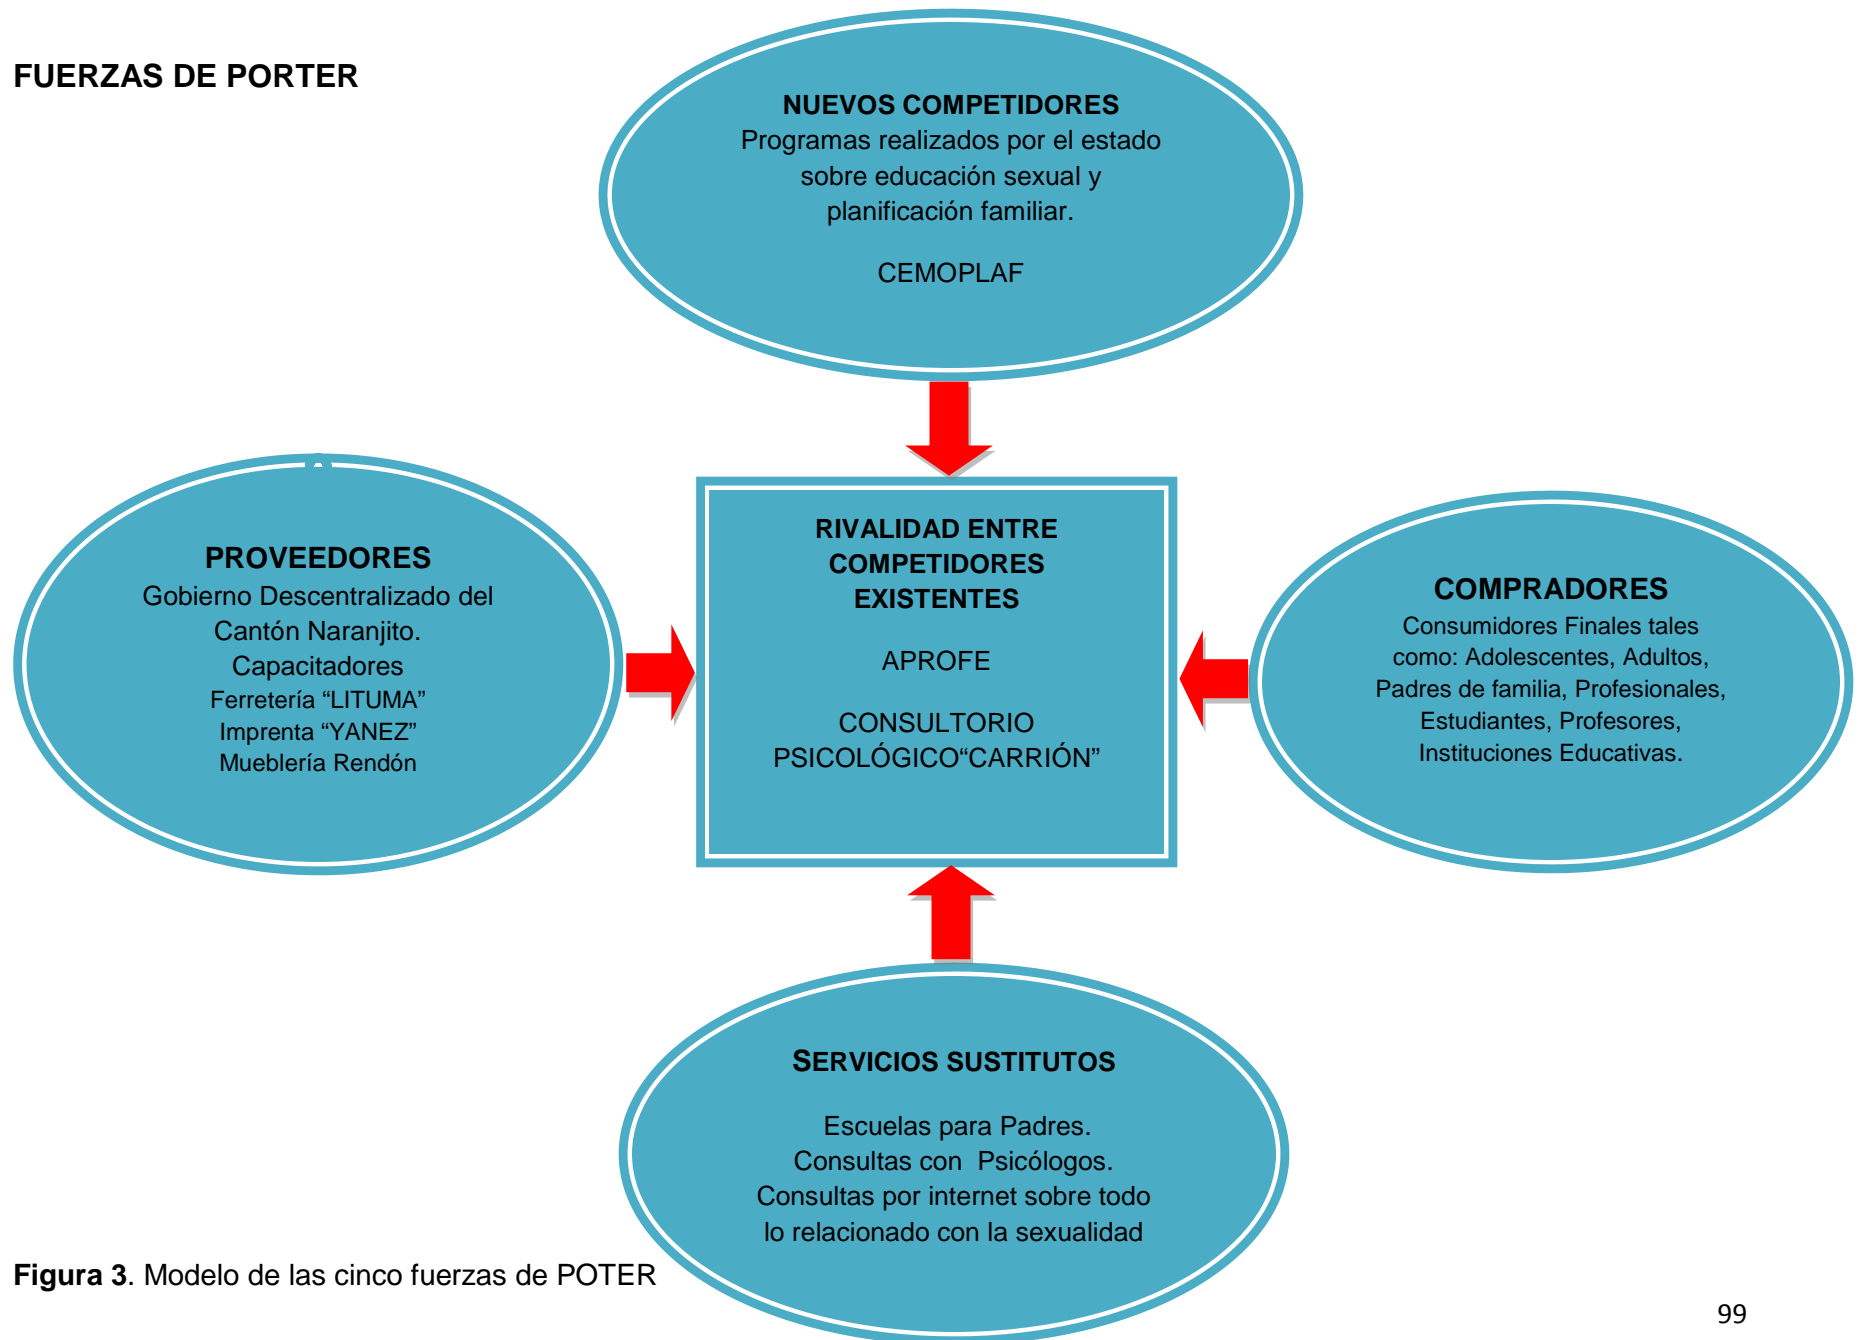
FUERZAS DE PORTER

NUEVOS COMPETIDORES
Programas realizados por el estado sobre educación sexual y planificación familiar.

CEMOPLAF

PROVEEDORES
Gobierno Descentralizado del Cantón Naranjito.
Capacitadores
Ferretería “LITUMA”
Imprenta “YANEZ”
Mueblería Rendón

RIVALIDAD ENTRE COMPETIDORES EXISTENTES

APROFE

CONSULTORIO PSICOLÓGICO“CARRIÓN”

COMPRADORES
Consumidores Finales tales como: Adolescentes, Adultos, Padres de familia, Profesionales, Estudiantes, Profesores, Instituciones Educativas.

SERVICIOS SUSTITUTOS

Escuelas para Padres.
Consultas con Psicólogos.
Consultas por internet sobre todo lo relacionado con la sexualidad

Figura 3. Modelo de las cinco fuerzas de POTER

99